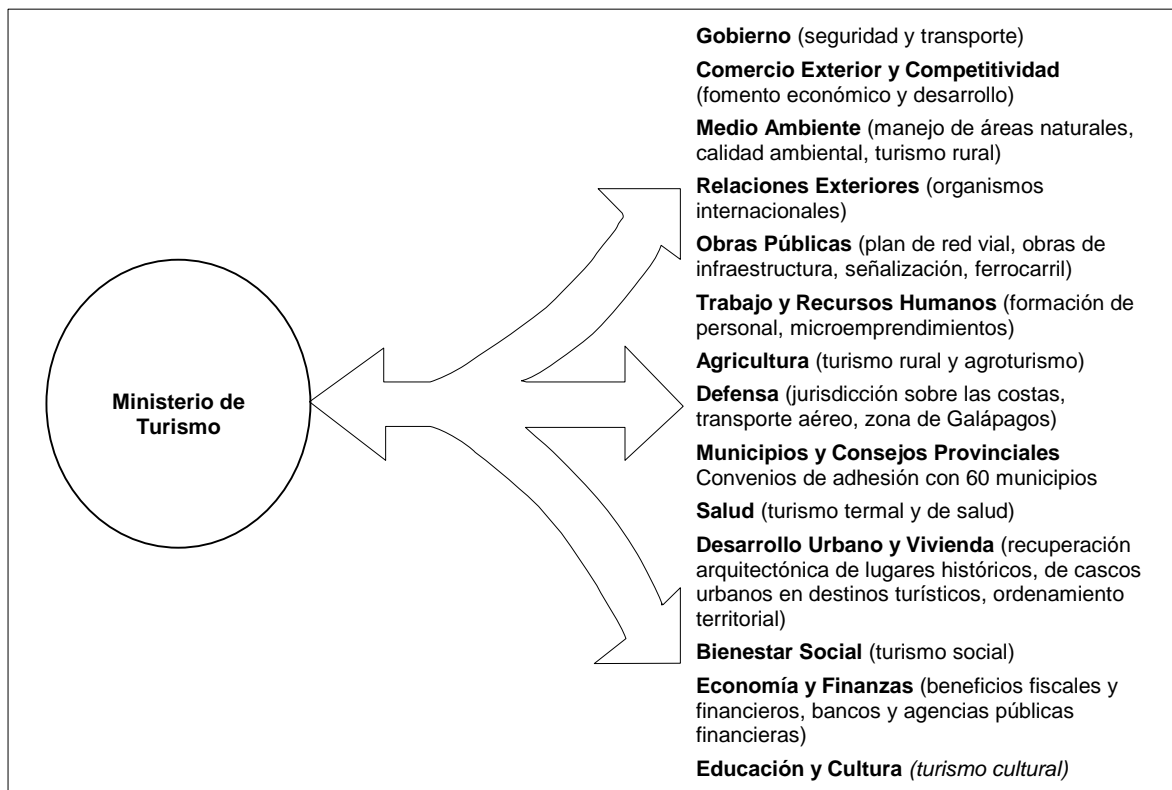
Ministerio de Turismo

Gobierno (seguridad y transporte)

Comercio Exterior y Competitividad (fomento económico y desarrollo)

Medio Ambiente (manejo de áreas naturales, calidad ambiental, turismo rural)

Relaciones Exteriores (organismos internacionales)

Obras Públicas (plan de red vial, obras de infraestructura, señalización, ferrocarril)

Trabajo y Recursos Humanos (formación de personal, microemprendimientos)

Agricultura (turismo rural y agroturismo)

Defensa (jurisdicción sobre las costas, transporte aéreo, zona de Galápagos)

Municipios y Consejos Provinciales
Convenios de adhesión con 60 municipios

Salud (turismo termal y de salud)

Desarrollo Urbano y Vivienda (recuperación arquitectónica de lugares históricos, de cascos urbanos en destinos turísticos, ordenamiento territorial)

Bienestar Social (turismo social)

Economía y Finanzas (beneficios fiscales y financieros, bancos y agencias públicas financieras)

Educación y Cultura (turismo cultural)